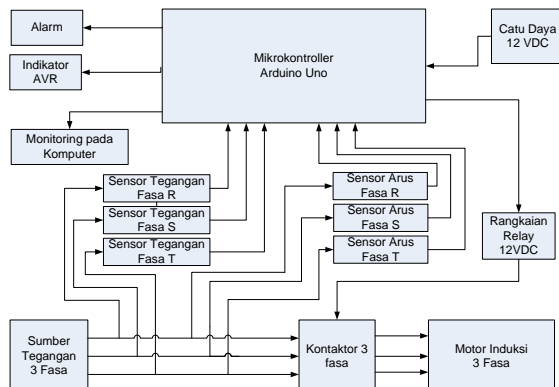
Alarm

Indikator AVR

Mikrokontroller Arduino Uno

Catu Daya 12 VDC

Monitoring pada Komputer

Sensor Tegangan Fasa R

Sensor Tegangan Fasa S

Sensor Tegangan Fasa T

Sensor Arus Fasa R

Sensor Arus Fasa S

Sensor Arus Fasa T

Rangkaian Relay 12VDC

Sumber Tegangan 3 Fasa

Kontaktor 3 fasa

Motor Induksi 3 Fasa